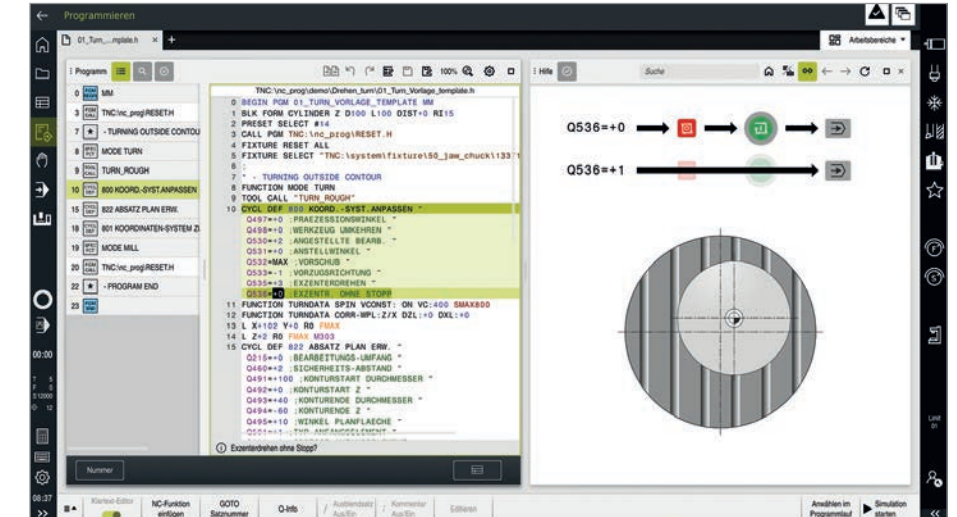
Programmieren

01_Turn_...mplate.h ×

Arbeitsbereiche

Programm

0 BEGIN MM
3 PGM CALL TNC:\nc_prog\RESET.H
7 ★ - TURNING OUTSIDE CONTOU
8 MODE TURN
9 TOOL CALL TURN_ROUGH
10 CYCL DEF 800 KOORD.-SYST.ANPASSEN
15 CYCL DEF 822 ABSATZ PLAN ERW.
18 CYCL DEF 801 KOORDINATEN-SYSTEM Z
19 MODE MILL
20 PGM CALL TNC:\nc_prog\RESET.H
22 ★ - PROGRAM END
23 END

100%

TNC:\nc_prog\demo\Drehen_turn\01_Turn_Vorlage_template.h
0 BEGIN PGM 01_TURN_VORLAGE_TEMPLATE MM
1 BLK FORM CYLINDER Z D100 L100 DIST+0 RI15
2 PRESET SELECT #14
3 CALL PGM TNC:\nc_prog\RESET.H
4 FIXTURE RESET ALL
5 FIXTURE SELECT "TNC:\system\fixture\50_jaw_chuck\133 \
6 ;
7 * - TURNING OUTSIDE CONTOUR
8 FUNCTION MODE TURN
9 TOOL CALL "TURN_ROUGH"
10 CYCL DEF 800 KOORD.-SYST.ANPASSEN ~
Q497=+0 ;PRAEZESSIONSWINKEL ~
Q498=+0 ;WERKZEUG UMKEHREN ~
Q530=+2 ;ANGESTELLTE BEARB. ~
Q531=+0 ;ANSTELLWINKEL ~
Q532=MAX ;VORSCHUB ~
Q533=-1 ;VORZUGSRICHTUNG ~
Q535=+3 ;EXZENTERDREHEN ~
Q536=+0 ;EXZENTR. OHNE STOPP
11 FUNCTION TURNDATA SPIN VCONST: ON VC:400 SMAX800
12 FUNCTION TURNDATA CORR-WPL:Z/X DZL:+0 DXL:+0
13 L X+102 Y+0 R0 FMAX
14 L Z+2 R0 FMAX M303
15 CYCL DEF 822 ABSATZ PLAN ERW. ~
Q215=+0 ;BEARBEITUNGS-UMFANG ~
Q460=+2 ;SICHERHEITS-ABSTAND ~
Q491=+100 ;KONTURSTART DURCHMESSER ~
Q492=+0 ;KONTURSTART Z ~
Q493=+40 ;KONTURENDE DURCHMESSER ~
Q494=-60 ;KONTURENDE Z ~
Q495=+10 ;WINKEL PLANFLAECHE ~
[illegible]

Exzenterdrehen ohne Stopp?

Hilfe

Suche

Q536=+0

Q536=+1

Nummer

Klartext-Editor

NC-Funktion einfügen

GOTO Satznummer

Q-Info

Ausblendsatz Aus/Ein

Kommentar Aus/Ein

Editieren

Anwählen im Programmlauf

Simulation starten

00:00

08:37